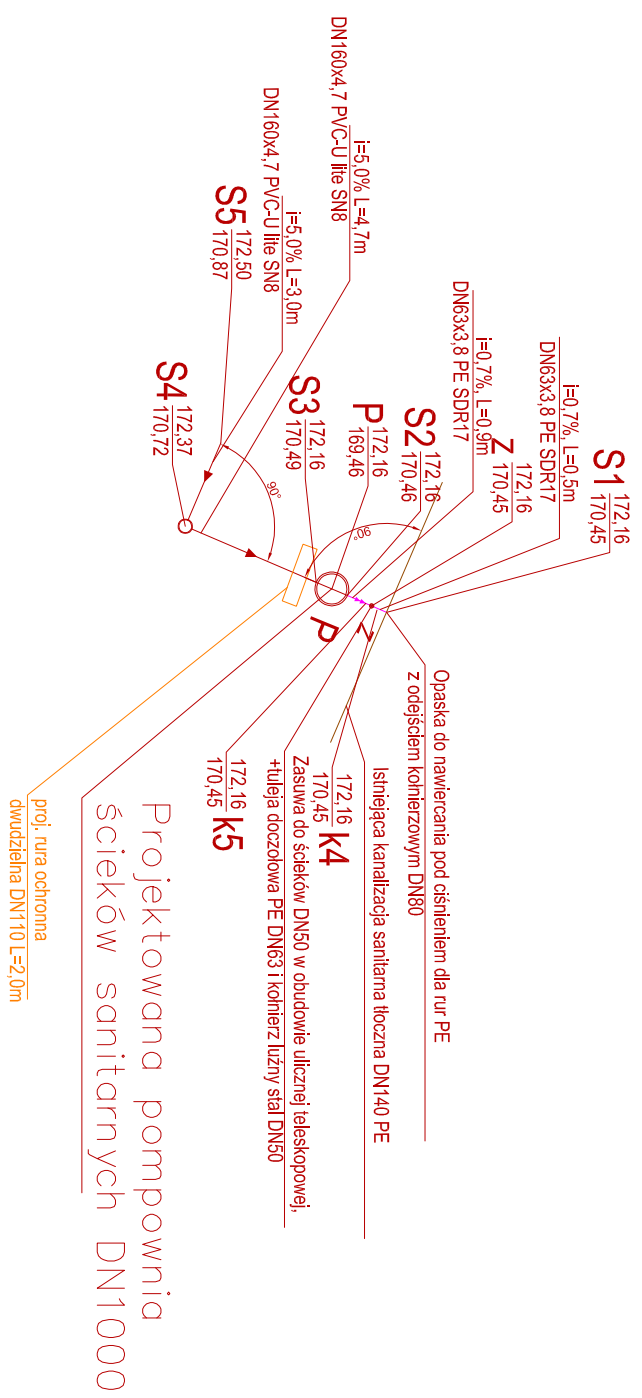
DN160x4,7 PVC-U lite SN8
i=5,0% L=4,7m

DN160x4,7 PVC-U lite SN8
i=5,0% L=3,0m

S5 $\frac{172,50}{170,87}$

S4 $\frac{172,37}{170,72}$

S3 $\frac{172,16}{170,49}$

P $\frac{172,16}{169,46}$

DN63x3,8 PE SDR17
i=0,7% L=0,9m

S2 $\frac{172,16}{170,46}$

Z $\frac{172,16}{170,45}$

DN63x3,8 PE SDR17
i=0,7% L=0,5m

S1 $\frac{172,16}{170,45}$

90°

90°

P

Z

Opaska do nawiercania pod ciśnieniem dla rur PE
z odejściem kołnierzowym DN80

Istniejąca kanalizacja sanitarna tłoczna DN140 PE

$\frac{172,16}{170,45}$ k4
Zasuwa do ścieków DN50 w obudowie ulicznej teleskopowej,
+tuleja doczołowa PE DN63 i kołnierz luźny stal DN50

$\frac{172,16}{170,45}$ k5

Projektowana pompownia
ścieków sanitarnych DN1000

proj. rura ochronna
dwudzielna DN110 L=2,0m